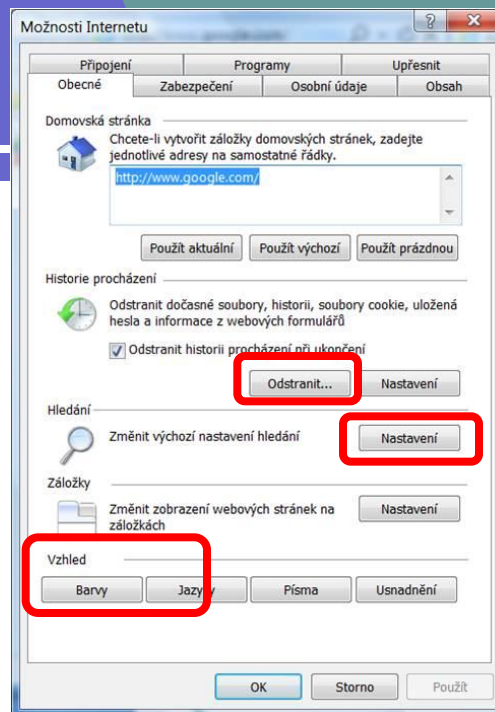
Možnosti Internetu

?

Připojení
Programy
Upřesnit
Obecné
Zabezpečení
Osobní údaje
Obsah

Domovská stránka

Chcete-li vytvořit záložky domovských stránek, zadejte jednotlivé adresy na samostatné řádky.

http://www.google.com/

Použít aktuální
Použít výchozí
Použít prázdnou

Historie procházení

Odstranit dočasné soubory, historii, soubory cookie, uložená hesla a informace z webových formulářů

Odstranit historii procházení při ukončení

Odstranit...
Nastavení

Hledání

Změnit výchozí nastavení hledání

Nastavení

Záložky

Změnit zobrazení webových stránek na záložkách

Nastavení

Vzhled

Barvy
Jazyky
Písma
Usnadnění

OK
Storno
Použít